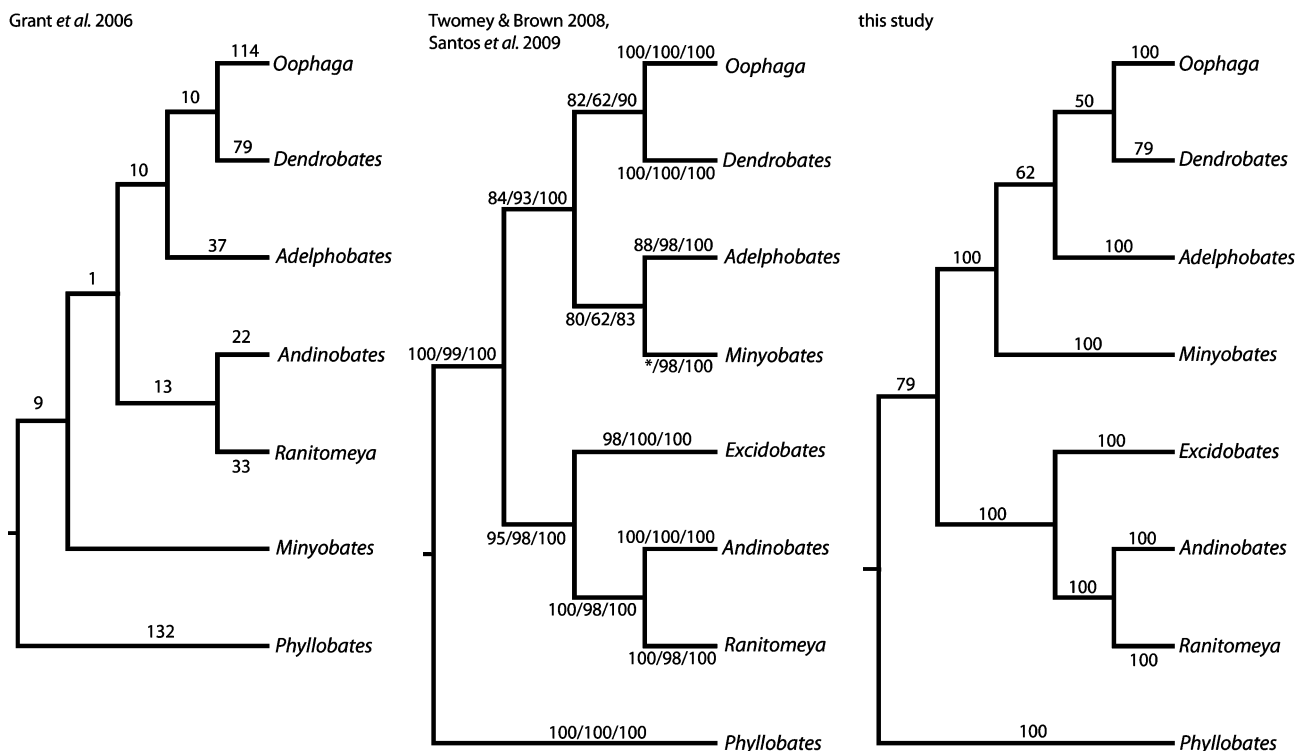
Grant *et al.* 2006

114 *Oophaga*
10
79 *Dendrobates*
10
37 *Adelphobates*
1
22 *Andinobates*
13
33 *Ranitomeya*
9
*Minyobates*
132 *Phyllobates*

Twomey & Brown 2008, Santos *et al.* 2009

100/100/100 *Oophaga*
82/62/90
100/100/100 *Dendrobates*
84/93/100
88/98/100 *Adelphobates*
80/62/83
*/98/100 *Minyobates*
100/99/100
98/100/100 *Excidobates*
95/98/100
100/100/100 *Andinobates*
100/98/100
100/98/100 *Ranitomeya*
100/100/100 *Phyllobates*

this study

100 *Oophaga*
50
79 *Dendrobates*
62
100 *Adelphobates*
100
100 *Minyobates*
79
100 *Excidobates*
100
100 *Andinobates*
100
100 *Ranitomeya*
100 *Phyllobates*